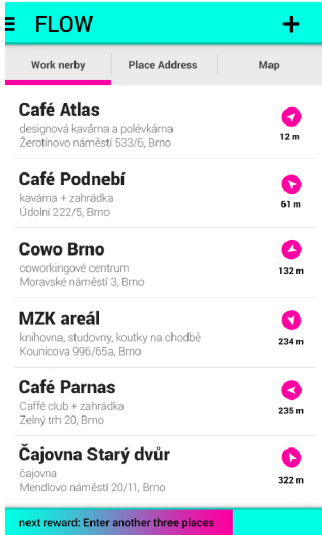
FLOW

+

Work nerby | Place Address | Map

Café Atlas
designová kavárna a polévkárna
Žerotínovo náměstí 533/6, Brno
12 m

Café Podnebí
kavárna + zahrádka
Údolní 222/5, Brno
61 m

Cowo Brno
coworkingové centrum
Moravské náměstí 3, Brno
132 m

MZK areál
knihovna, studovny, koutky na chodbě
Kounicova 996/65a, Brno
234 m

Café Parnas
Caffé club + zahrádka
Zelný trh 20, Brno
235 m

Čajovna Starý dvůr
čajovna
Mendlovo náměstí 20/11, Brno
322 m

next reward: Enter another three places